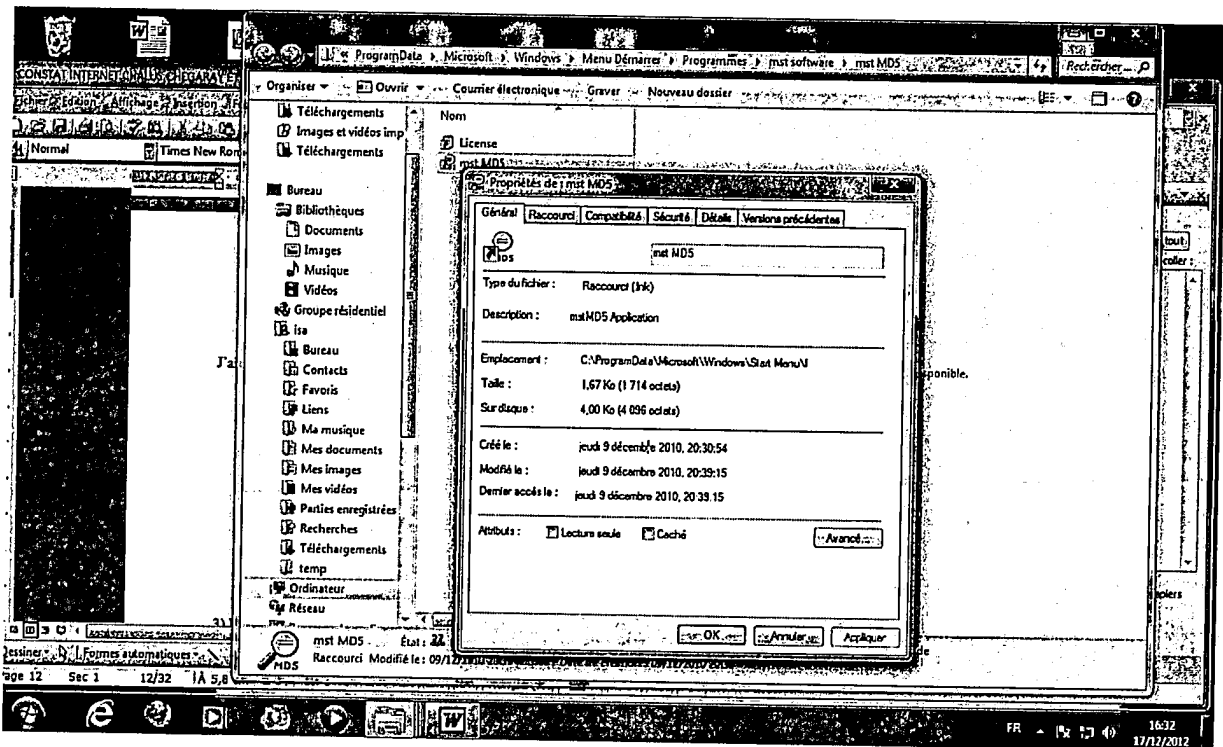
CONSTAT INTERNET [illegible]
Fichier Edition Affichage Insertion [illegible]
Normal
Times New Ron

ProgramData ▸ Microsoft ▸ Windows ▸ Menu Démarrer ▸ Programmes ▸ mst software ▸ mst MD5
Rechercher...

Organiser ▾ Ouvrir ▾ Courrier électronique Graver Nouveau dossier

Téléchargements
Images et vidéos imp
Téléchargements
Bureau
Bibliothèques
Documents
Images
Musique
Vidéos
Groupe résidentiel
isa
Bureau
Contacts
Favoris
Liens
Ma musique
Mes documents
Mes images
Mes vidéos
Parties enregistrées
Recherches
Téléchargements
temp
Ordinateur
Réseau

Nom
License
mst MD5

Propriétés de : mst MD5

Général | Raccourci | Compatibilité | Sécurité | Détails | Versions précédentes

mst MD5

Type du fichier : Raccourci (.lnk)

Description : mst MD5 Application

Emplacement : C:\ProgramData\Microsoft\Windows\Start Menu\l

Taille : 1,67 Ko (1 714 octets)

Sur disque : 4,00 Ko (4 096 octets)

Créé le : jeudi 9 décembre 2010, 20:30:54

Modifié le : jeudi 9 décembre 2010, 20:39:15

Dernier accès le : jeudi 9 décembre 2010, 20:39:15

Attributs : Lecture seule Caché Avancé...

OK Annuler Appliquer

J'a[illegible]
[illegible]sponible.

tout
coller
plers

mst MD5 État : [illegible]
Raccourci Modifié le : 09/12/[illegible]

Dessiner ▾ Formes automatiques ▾
Page 12 Sec 1 12/32 À 5,8

FR 16:32
17/12/2012